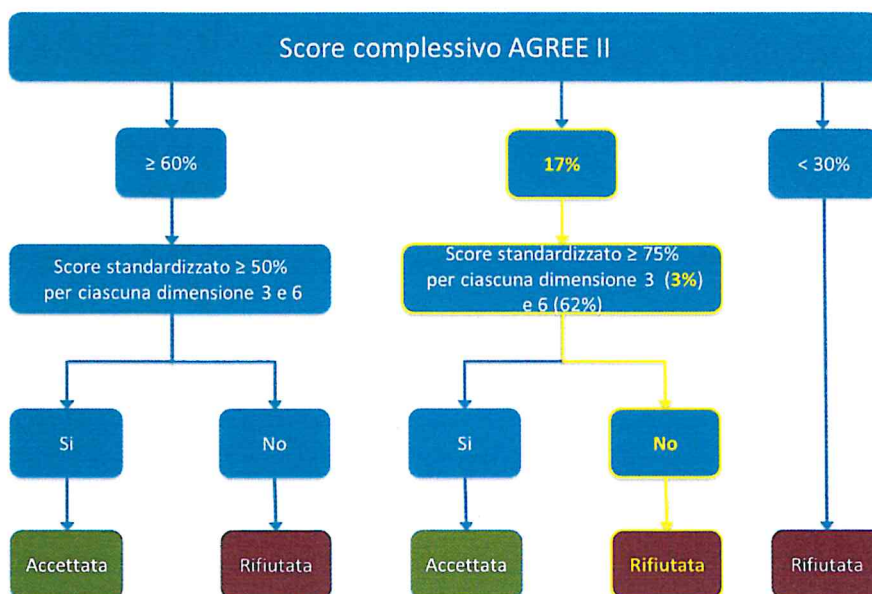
Score complessivo AGREE II

≥ 60%

Score standardizzato ≥ 50% per ciascuna dimensione 3 e 6

Si

No

Accettata

Rifiutata

17%

Score standardizzato ≥ 75% per ciascuna dimensione 3 (3%) e 6 (62%)

Si

No

Accettata

Rifiutata

< 30%

Rifiutata